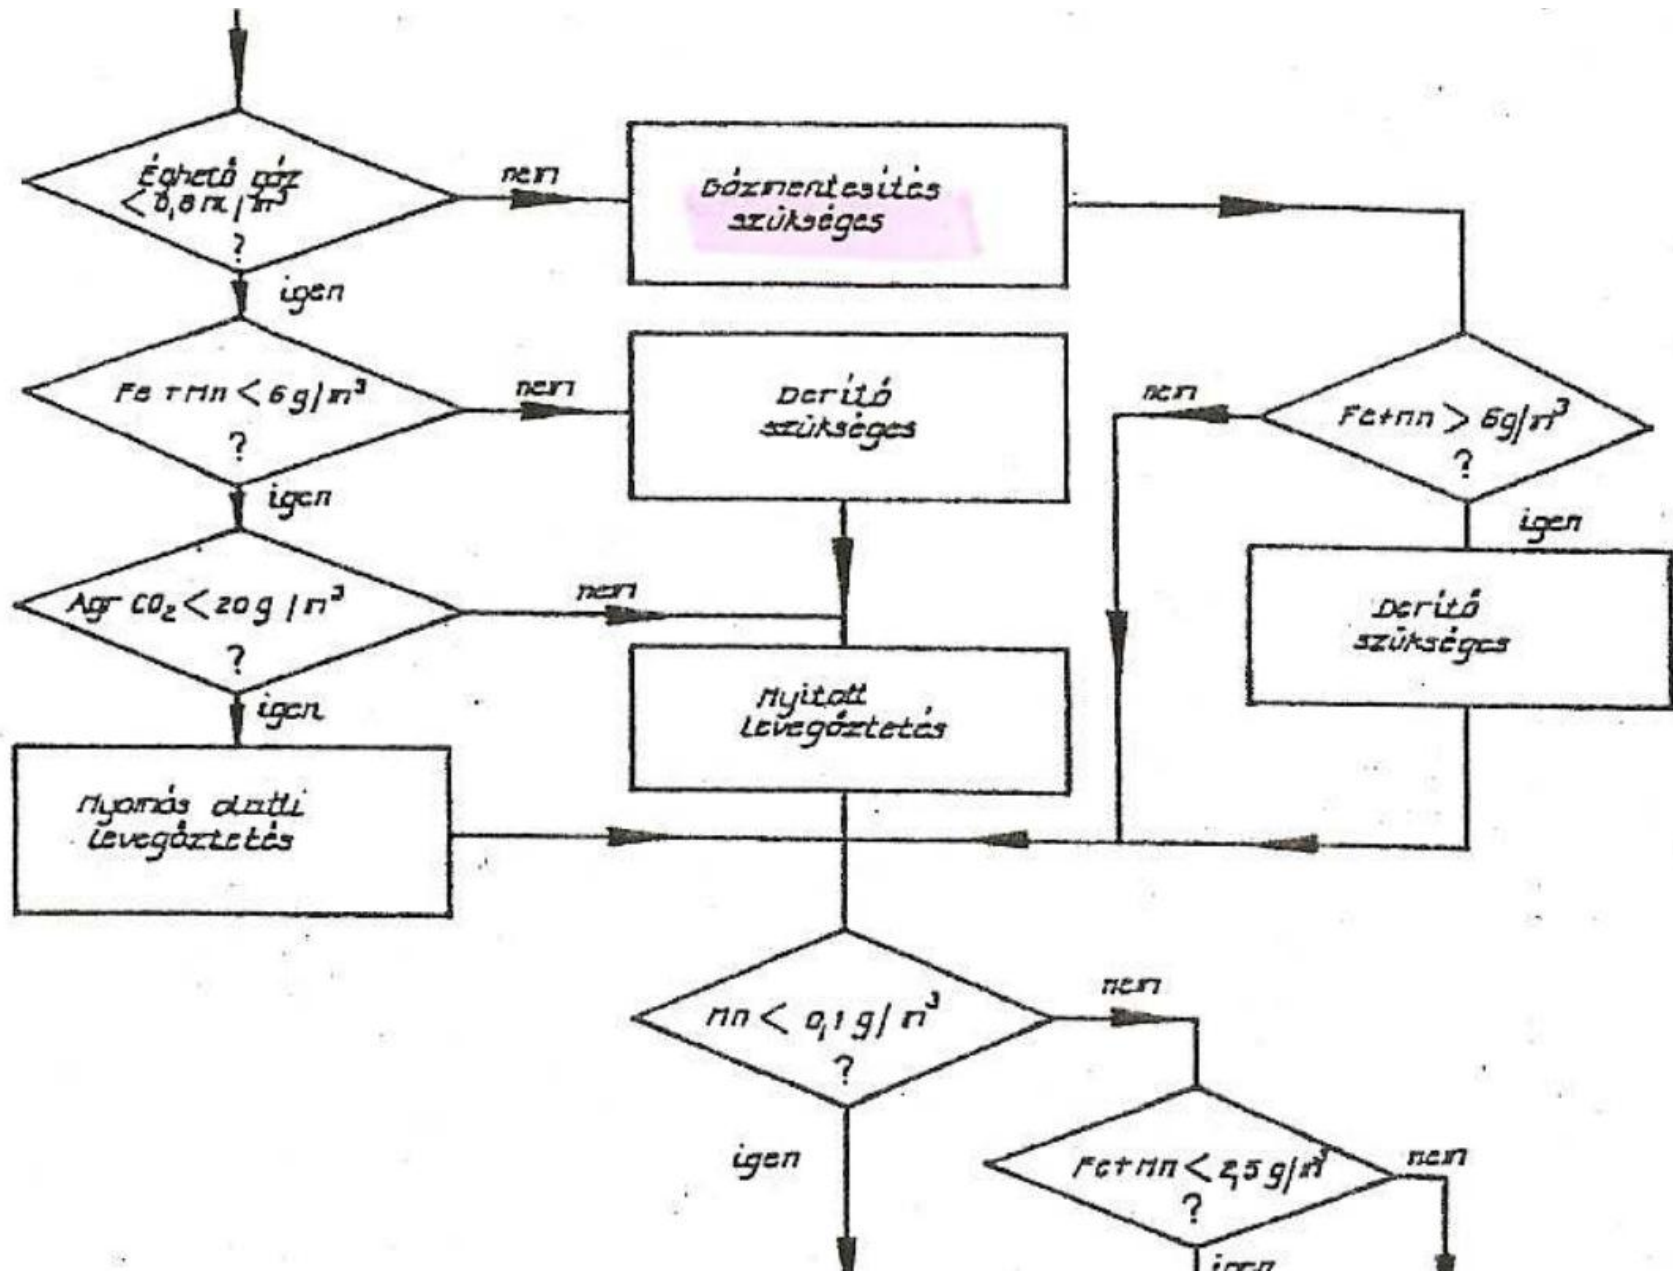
Éghető gáz $< 0,8 m_n/m^3$ ?

nem

Gázmentesítés szükséges

igen

Fe + Mn $< 6 g/m^3$ ?

nem

Derítő szükséges

nem

Fe+Mn $> 6 g/m^3$ ?

igen

Derítő szükséges

igen

Agr $CO_2 < 20 g/m^3$ ?

nem

Nyitott levegőztetés

igen

Nyomás alatti levegőztetés

Mn $< 0,1 g/m^3$ ?

nem

igen

Fe+Mn $< 2,5 g/m^3$ ?

nem

igen